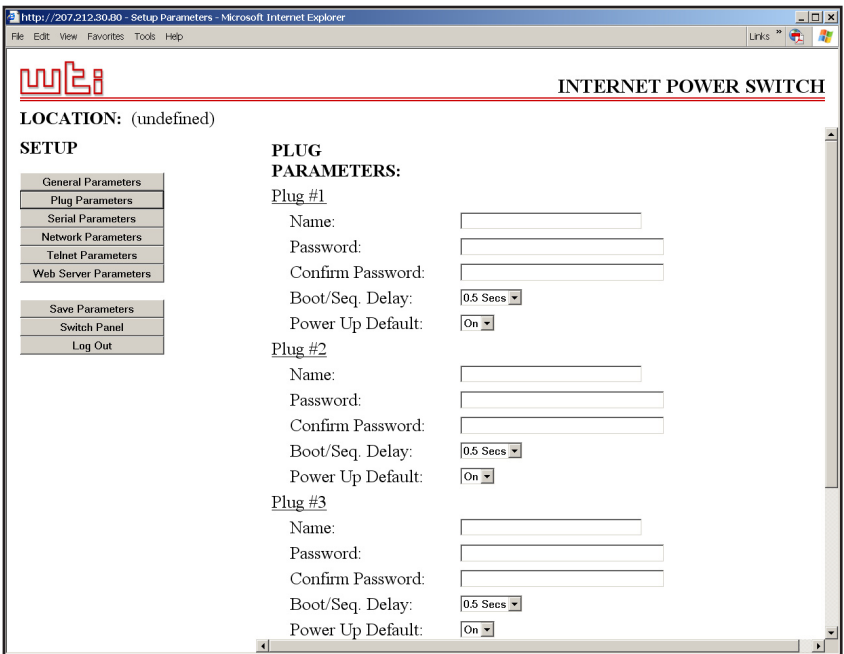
http://207.212.30.80 - Setup Parameters - Microsoft Internet Explorer

File Edit View Favorites Tools Help

Links »

wti

INTERNET POWER SWITCH

LOCATION: (undefined)

SETUP

General Parameters
Plug Parameters
Serial Parameters
Network Parameters
Telnet Parameters
Web Server Parameters

Save Parameters
Switch Panel
Log Out

PLUG PARAMETERS:

Plug #1
Name:
Password:
Confirm Password:
Boot/Seq. Delay: 0.5 Secs
Power Up Default: On

Plug #2
Name:
Password:
Confirm Password:
Boot/Seq. Delay: 0.5 Secs
Power Up Default: On

Plug #3
Name:
Password:
Confirm Password:
Boot/Seq. Delay: 0.5 Secs
Power Up Default: On